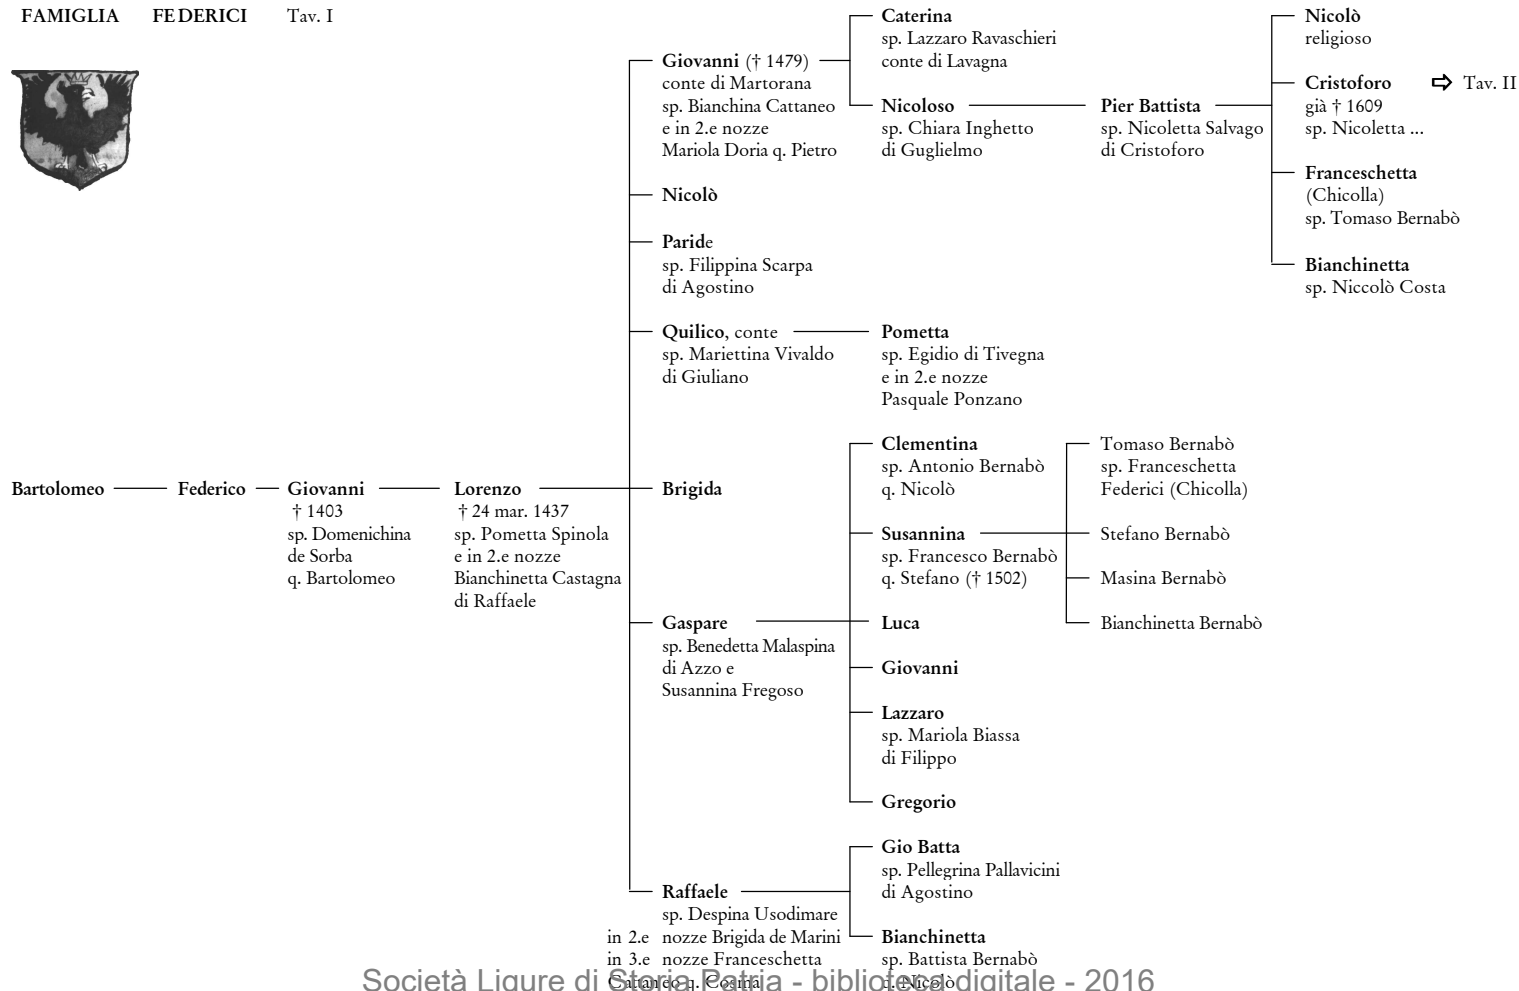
FAMIGLIA FEDERICI Tav. I

Bartolomeo — Federico — Giovanni † 1403 sp. Domenichina de Sorba q. Bartolomeo — Lorenzo † 24 mar. 1437 sp. Pometta Spinola e in 2.e nozze Bianchinetta Castagna di Raffaele

Giovanni († 1479) conte di Martorana sp. Bianchina Cattaneo e in 2.e nozze Mariola Doria q. Pietro

Caterina sp. Lazzaro Ravaschieri conte di Lavagna

Nicoloso sp. Chiara Inghetto di Guglielmo — Pier Battista sp. Nicoletta Salvago di Cristoforo

Nicolò religioso

Cristoforo già † 1609 sp. Nicoletta ... ⇨ Tav. II

Franceschetta (Chicolla) sp. Tomaso Bernabò

Bianchinetta sp. Niccolò Costa

Nicolò

Paride sp. Filippina Scarpa di Agostino

Quilico, conte sp. Mariettina Vivaldo di Giuliano — Pometta sp. Egidio di Tivegna e in 2.e nozze Pasquale Ponzano

Brigida

Gaspare sp. Benedetta Malaspina di Azzo e Susannina Fregoso

Clementina sp. Antonio Bernabò q. Nicolò

Susannina sp. Francesco Bernabò q. Stefano († 1502)

Tomaso Bernabò sp. Franceschetta Federici (Chicolla)

Stefano Bernabò

Masina Bernabò

Bianchinetta Bernabò

Luca

Giovanni

Lazzaro sp. Mariola Biassa di Filippo

Gregorio

Raffaele sp. Despina Usodimare in 2.e nozze Brigida de Marini in 3.e nozze Franceschetta Cattaneo q. Cosma

Gio Batta sp. Pellegrina Pallavicini di Agostino

Bianchinetta sp. Battista Bernabò q. Nicolò

Società Ligure di Storia Patria - biblioteca digitale - 2016